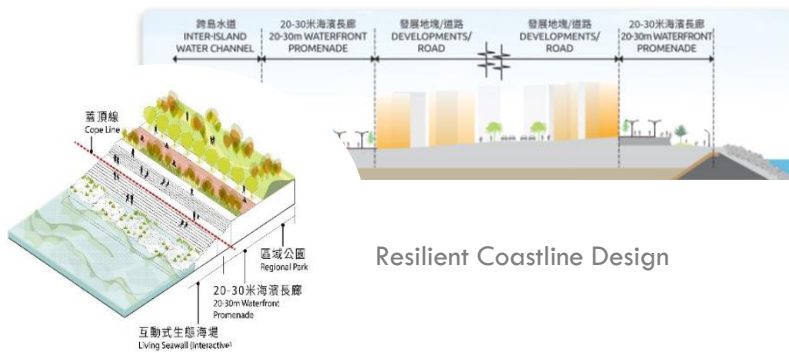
跨島水道
INTER-ISLAND WATER CHANNEL

20-30米海濱長廊
20-30m WATERFRONT PROMENADE

發展地塊/道路
DEVELOPMENTS/ ROAD

發展地塊/道路
DEVELOPMENTS/ ROAD

20-30米海濱長廊
20-30m WATERFRONT PROMENADE

蓋頂線
Cope Line

區域公園
Regional Park

20-30米海濱長廊
20-30m Waterfront Promenade

互動式生態海堤
Living Seawall (interactive)

Resilient Coastline Design